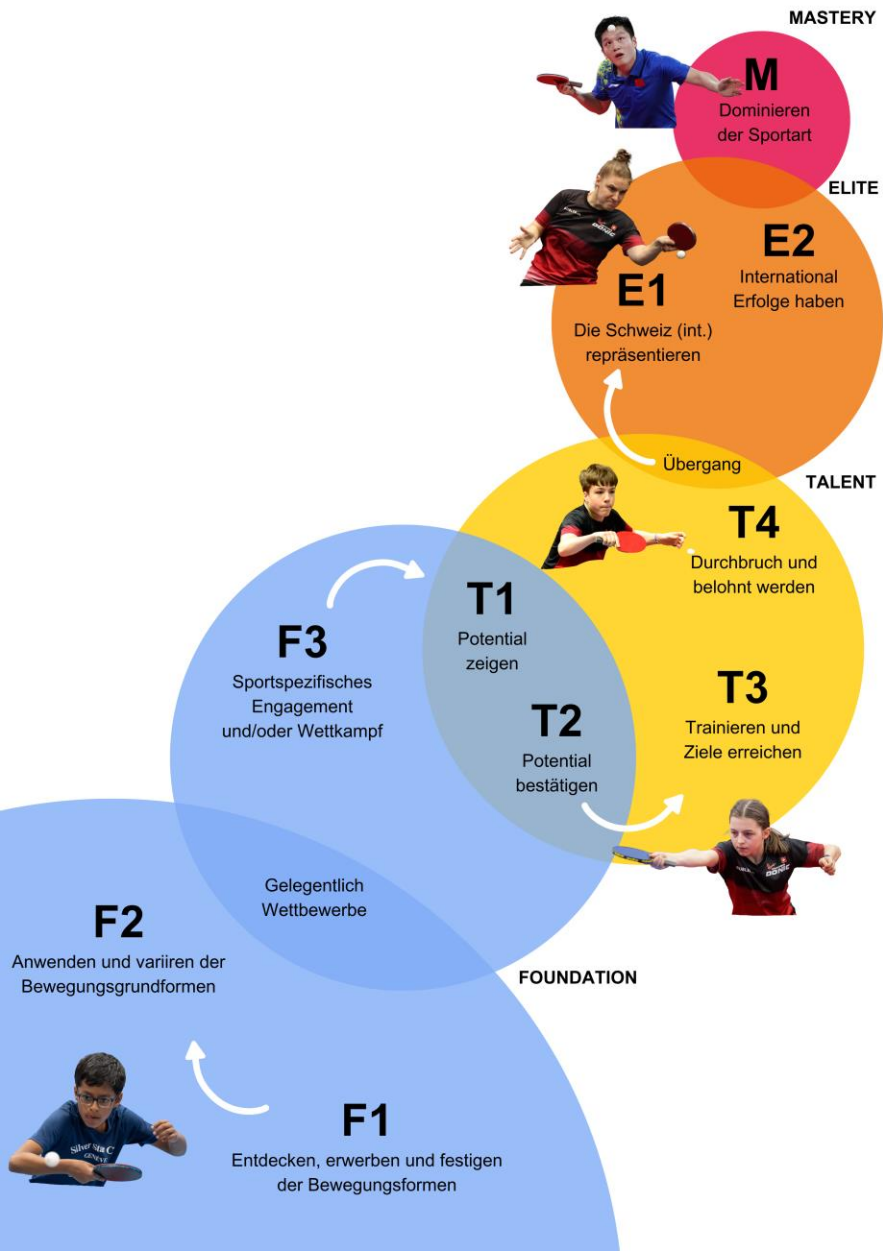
MASTERY

M
Dominieren der Sportart

ELITE

E2
International Erfolge haben

E1
Die Schweiz (int.) repräsentieren

Übergang

TALENT

T4
Durchbruch und belohnt werden

T1
Potential zeigen

F3
Sportspezifisches Engagement und/oder Wettkampf

T3
Trainieren und Ziele erreichen

T2
Potential bestätigen

Gelegentlich Wettbewerbe

F2
Anwenden und variiren der Bewegungsgrundformen

FOUNDATION

F1
Entdecken, erwerben und festigen der Bewegungsformen